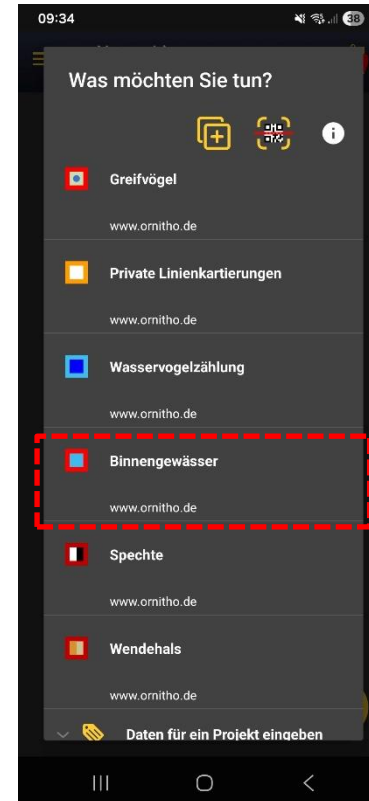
09:34

38

Was möchten Sie tun?

Greifvögel

www.ornitho.de

Private Linienkartierungen

www.ornitho.de

Wasservogelzählung

www.ornitho.de

Binnengewässer

www.ornitho.de

Spechte

www.ornitho.de

Wendehals

www.ornitho.de

Daten für ein Projekt eingeben